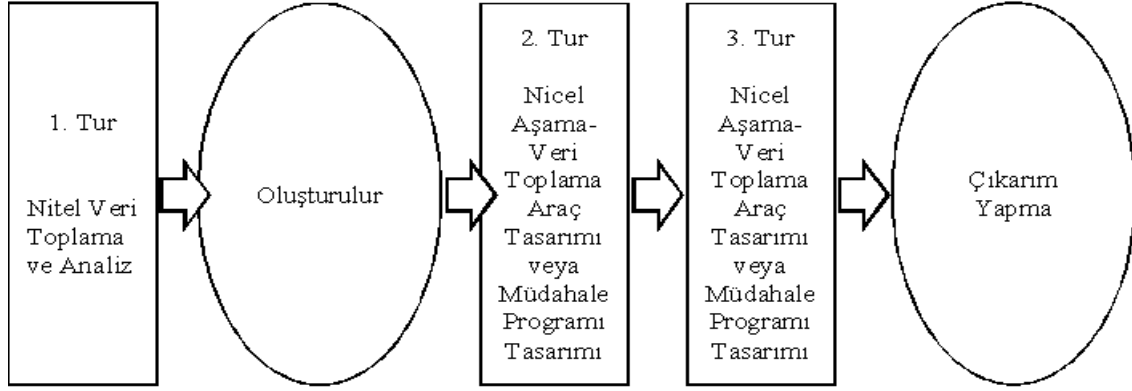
1. Tur

Nitel Veri Toplama ve Analiz

Oluşturulur

2. Tur

Nicel Aşama-Veri Toplama Araç Tasarımı veya Müdahale Programı Tasarımı

3. Tur

Nicel Aşama-Veri Toplama Araç Tasarımı veya Müdahale Programı Tasarımı

Çıkarım Yapma